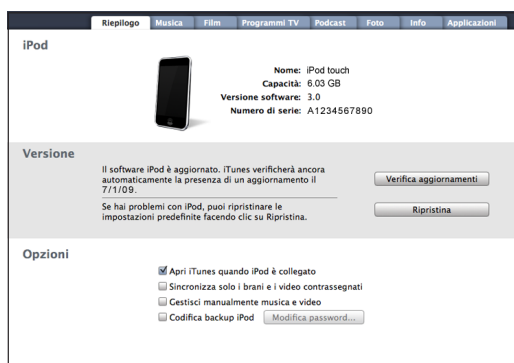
Riepilogo Musica Film Programmi TV Podcast Foto Info Applicazioni

iPod

Nome: iPod touch
Capacità: 6.03 GB
Versione software: 3.0
Numero di serie: A1234567890

Versione

Il software iPod è aggiornato. iTunes verificherà ancora automaticamente la presenza di un aggiornamento il 7/1/09.

Verifica aggiornamenti

Se hai problemi con iPod, puoi ripristinare le impostazioni predefinite facendo clic su Ripristina.

Ripristina

Opzioni

Apri iTunes quando iPod è collegato
Sincronizza solo i brani e i video contrassegnati
Gestisci manualmente musica e video
Codifica backup iPod Modifica password...